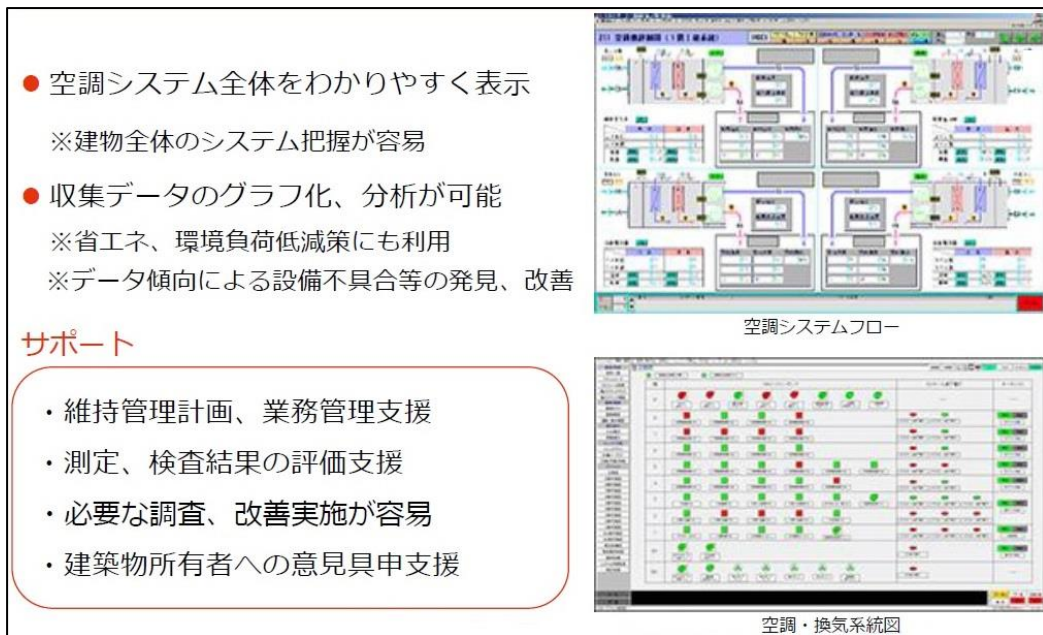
● 空調システム全体をわかりやすく表示

※建物全体のシステム把握が容易

● 収集データのグラフ化、分析が可能

※省エネ、環境負荷低減策にも利用

※データ傾向による設備不具合等の発見、改善

サポート

・維持管理計画、業務管理支援

・測定、検査結果の評価支援

・必要な調査、改善実施が容易

・建築物所有者への意見具申支援

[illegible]

空調システムフロー

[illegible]

空調・換気系統図